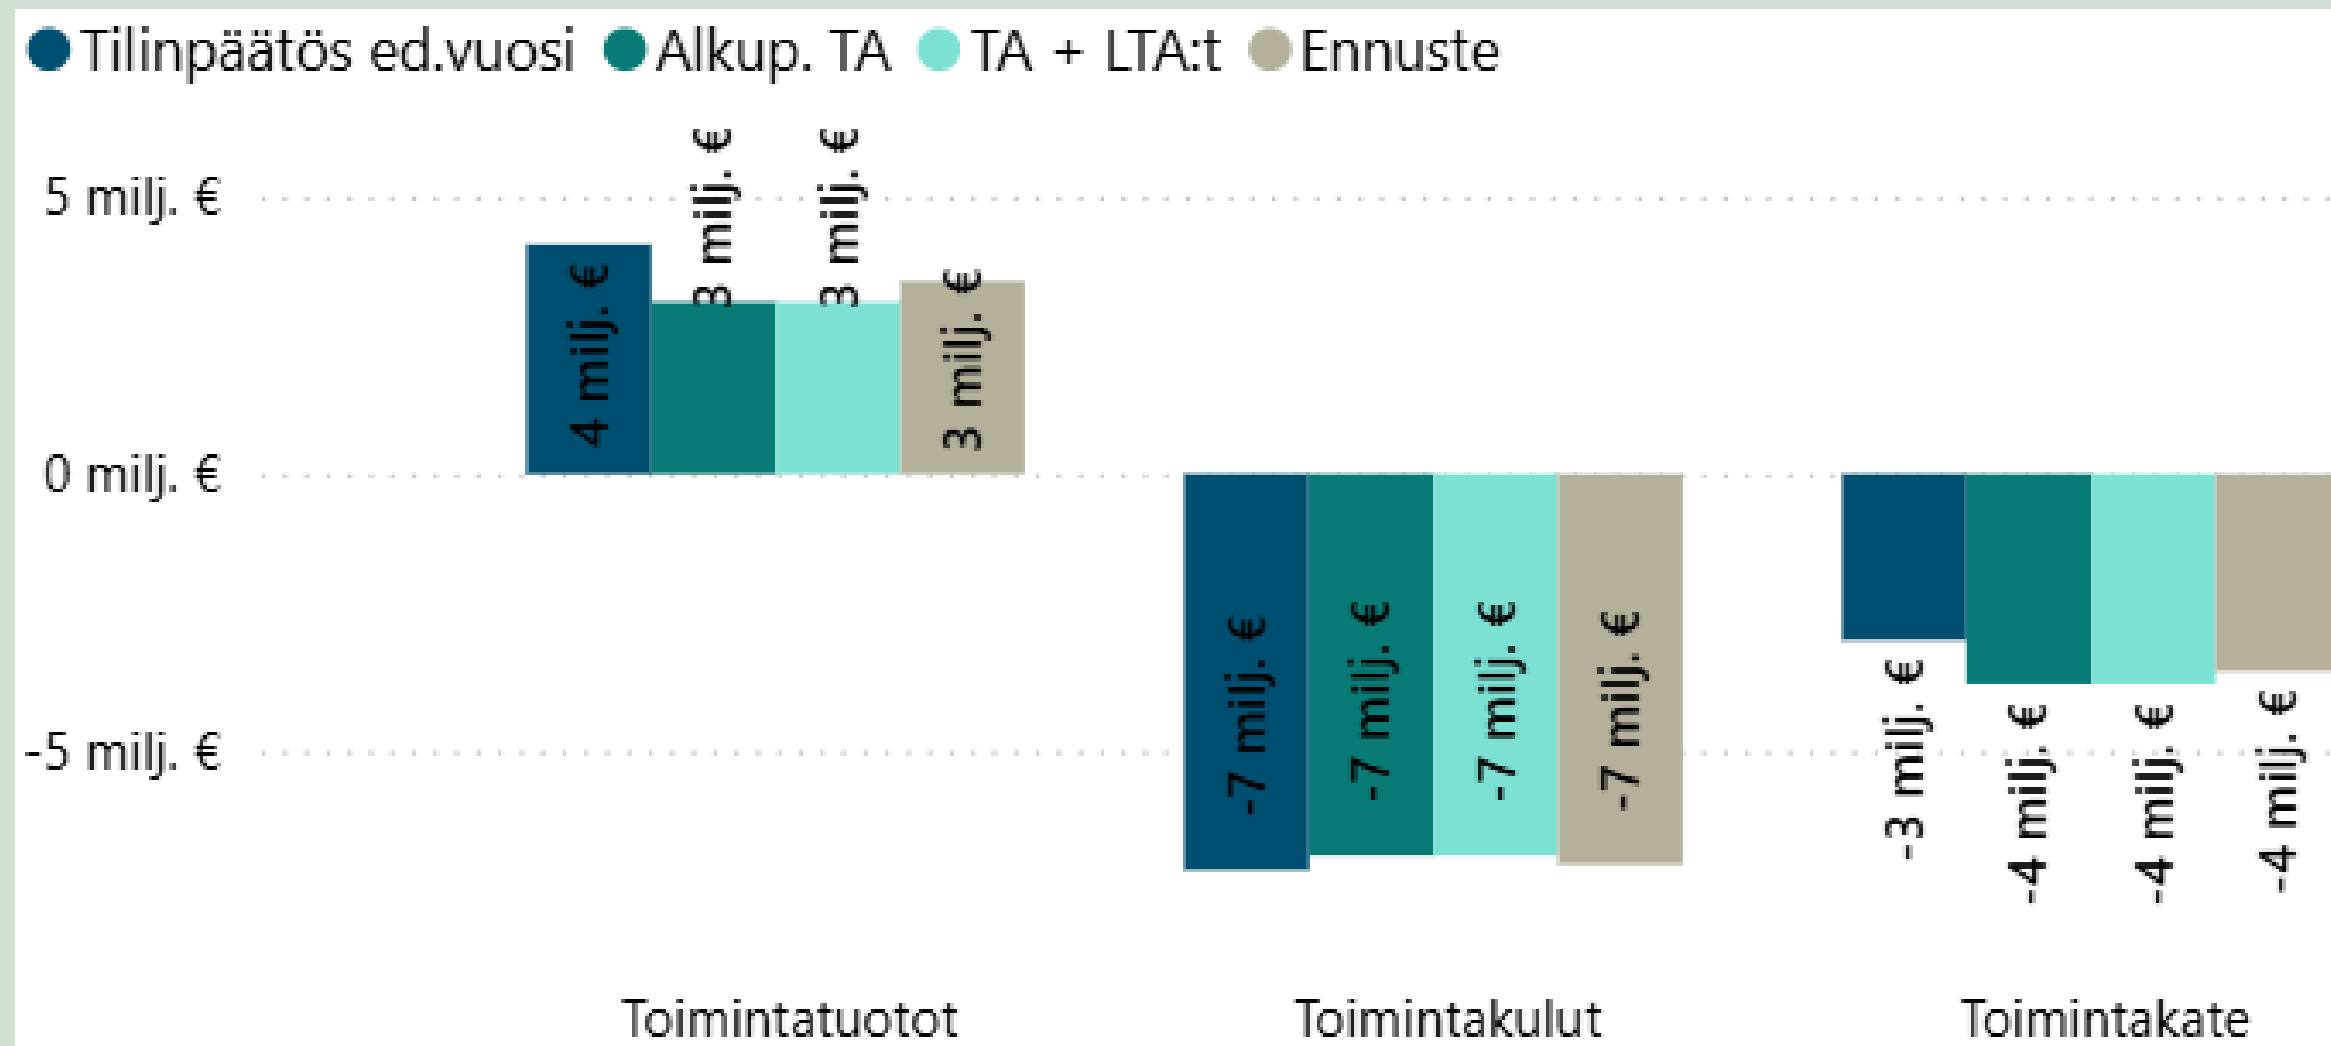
Tilinpäätös ed.vuosi Alkup. TA TA + LTA:t Ennuste

5 milj. €
0 milj. €
-5 milj. €

4 milj. €
3 milj. €
3 milj. €
3 milj. €

-7 milj. €
-7 milj. €
-7 milj. €
-7 milj. €

-3 milj. €
-4 milj. €
-4 milj. €
-4 milj. €

Toimintatuotot
Toimintakulut
Toimintakate